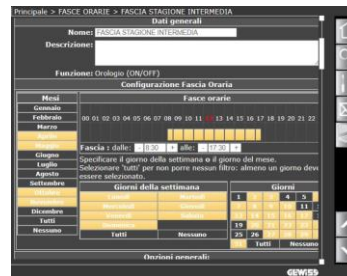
Principale > FASCE ORARIE > FASCIA STAGIONE INTERMEDIA

Dati generali

Nome: FASCIA STAGIONE INTERMEDIA

Descrizione:

Funzione: Orologio (ON/OFF)

Configurazione Fascia Oraria

| Mesi |
|---|
| Gennaio |
| Febbraio |
| Marzo |
| Aprile |
| Maggio |
| Giugno |
| Luglio |
| Agosto |
| Settembre |
| Ottobre |
| Novembre |
| Dicembre |
| Tutti |
| Nessuno |

Fasce orarie

00 01 02 03 04 05 06 07 08 09 10 11 12 13 14 15 16 17 18 19 20 21 22

Fascia : dalle: 8:30 alle: 17:30

Specificare il giorno della settimana e il giorno del mese. Selezionare 'tutti' per non porre nessun filtro: almeno un giorno deve essere selezionato.

| Giorni della settimana | |
|---|---|
| Lunedì | Martedì |
| Mercoledì | Giovedì |
| Venerdì | Sabato |
| Domenica | |
| Tutti | Nessuno |

| Giorni | | | | |
|---|---|---|---|---|
| 1 | 2 | 3 | 4 | 5 |
| 8 | 9 | 10 | 11 | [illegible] |
| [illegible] | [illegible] | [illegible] | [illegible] | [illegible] |
| 22 | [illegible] | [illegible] | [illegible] | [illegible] |
| 29 | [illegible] | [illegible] | | |
| Tutti | Nessuno | | | |

Opzioni generali

GEWISS